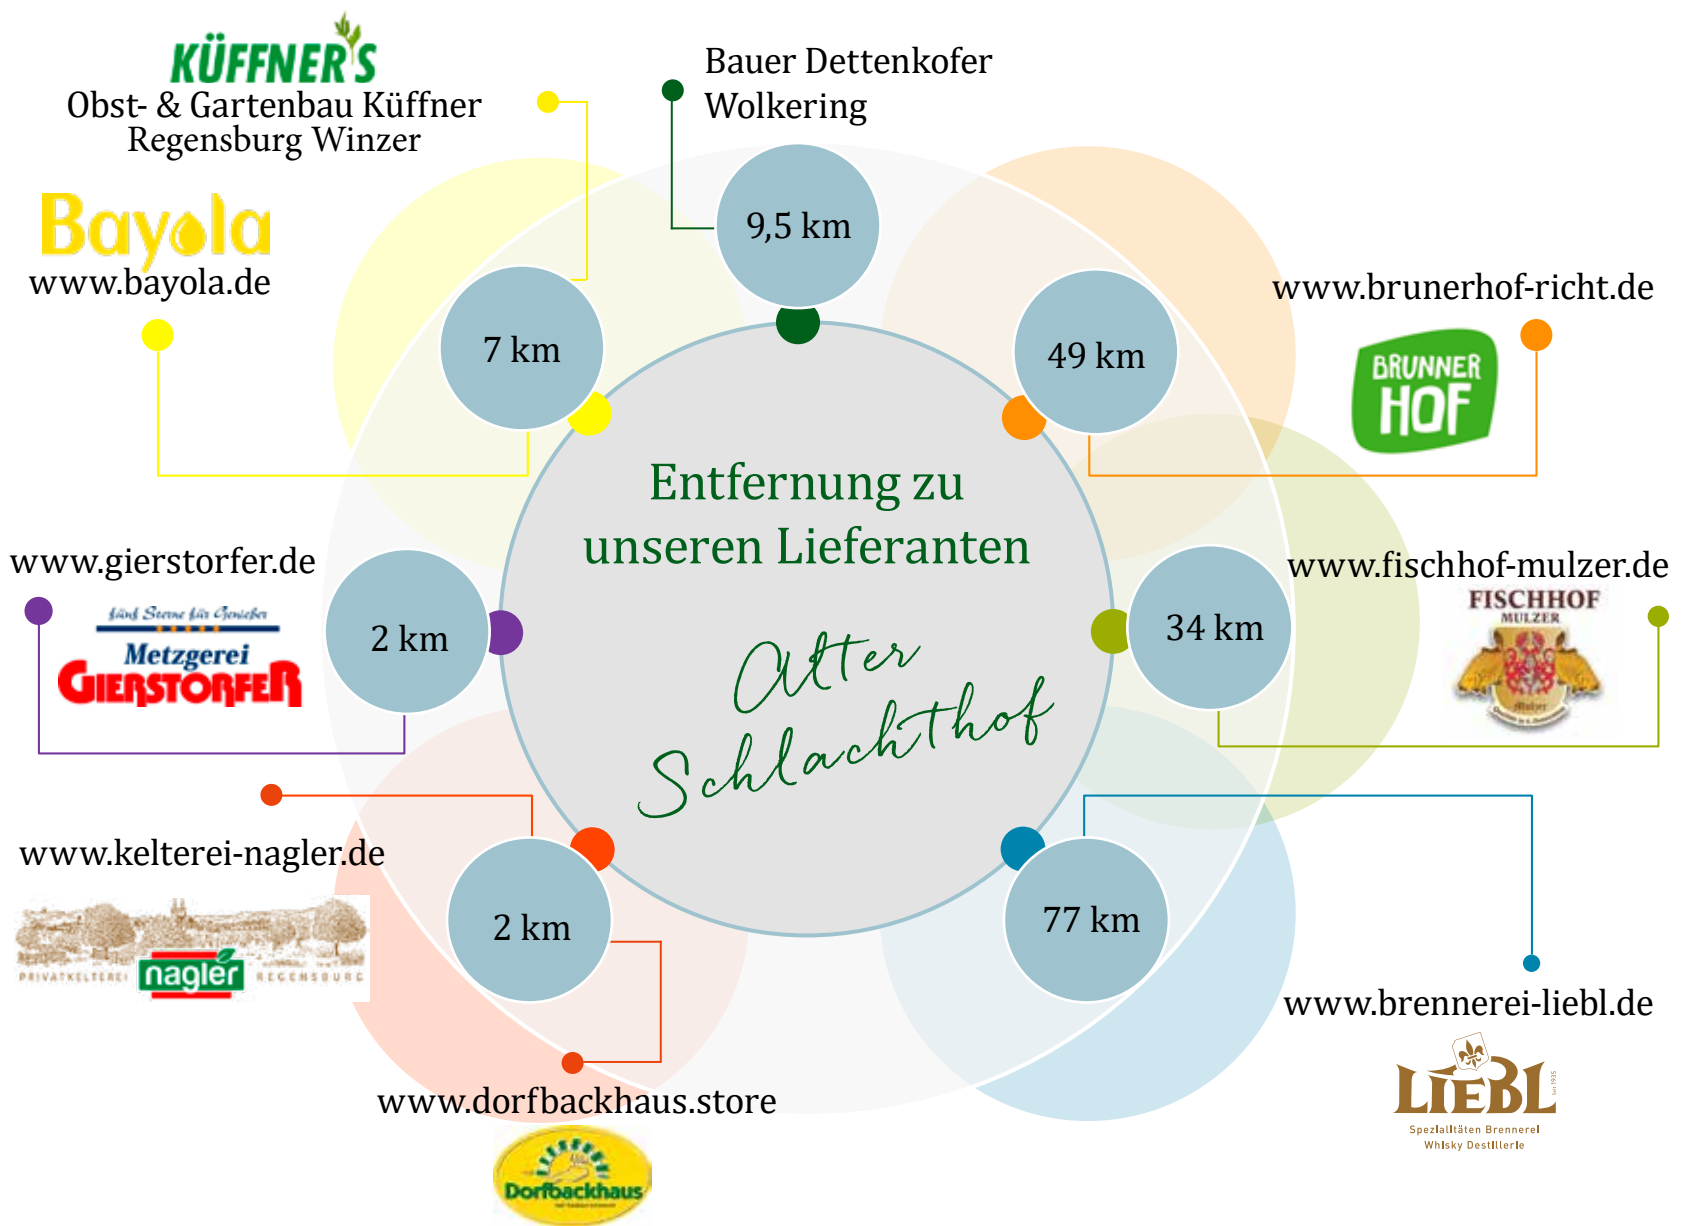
KÜFFNER'S
Obst- & Gartenbau Küffner
Regensburg Winzer

Bauer Dettenkofer
Wolkering

9,5 km

Bayola
www.bayola.de

7 km

www.brunerhof-richt.de

49 km

BRUNNER HOF

Entfernung zu unseren Lieferanten

Alter Schlachthof

www.gierstorfer.de

fünf Sterne für Genießer
Metzgerei
GIERSTORFER

2 km

www.fischhof-mulzer.de

FISCHHOF
MULZER

34 km

www.kelterei-nagler.de

PRIVATKELTEREI nagler REGENSBURG

2 km

77 km

www.brennerei-liebl.de

www.dorfbackhaus.store

Dorfbackhaus

LIEBL
Spezialitäten Brennerei
Whisky Destillerie